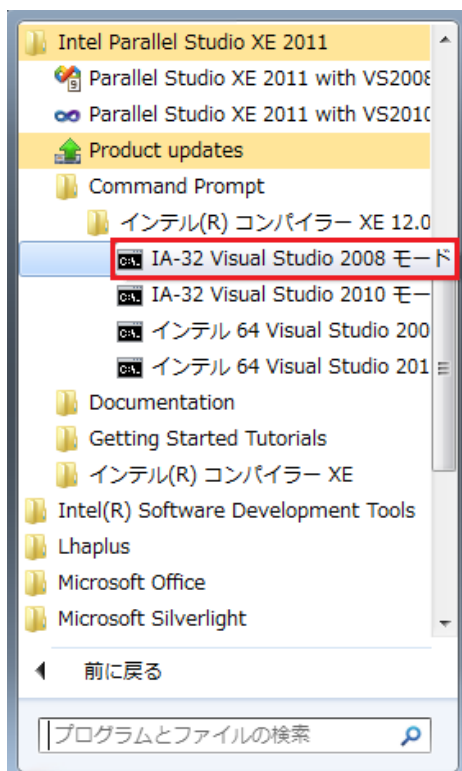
Intel Parallel Studio XE 2011
Parallel Studio XE 2011 with VS2008
Parallel Studio XE 2011 with VS2010
Product updates
Command Prompt
インテル(R) コンパイラー XE 12.0
IA-32 Visual Studio 2008 モード
IA-32 Visual Studio 2010 モー
インテル 64 Visual Studio 200
インテル 64 Visual Studio 201
Documentation
Getting Started Tutorials
インテル(R) コンパイラー XE
Intel(R) Software Development Tools
Lhaplus
Microsoft Office
Microsoft Silverlight
前に戻る
プログラムとファイルの検索